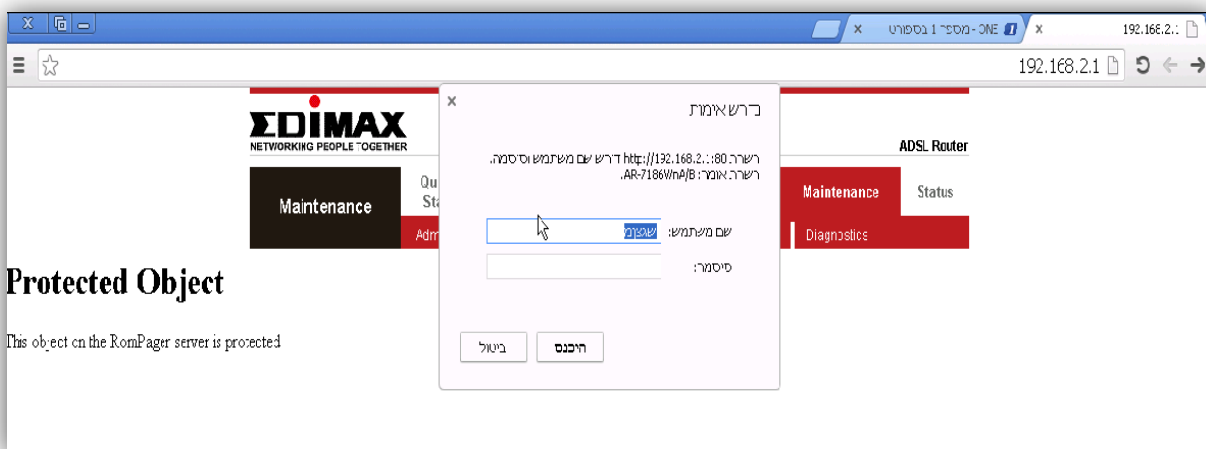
ONE - מספר 1 בספורט
192.168.2.1
192.168.2.1

EDIMAX
NETWORKING PEOPLE TOGETHER
ADSL Router
Maintenance
Qu
Sta
Adm
Maintenance
Status
Diagnostics

Protected Object

This object on the RomPager server is protected

כדרש אימות
השרת http://192.168.2.1:80 דורש שם משתמש וסיסמה. השרת אומר: AR-7186WnA/B.
שם משתמש: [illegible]
סיסמה:
היכנס
ביטול